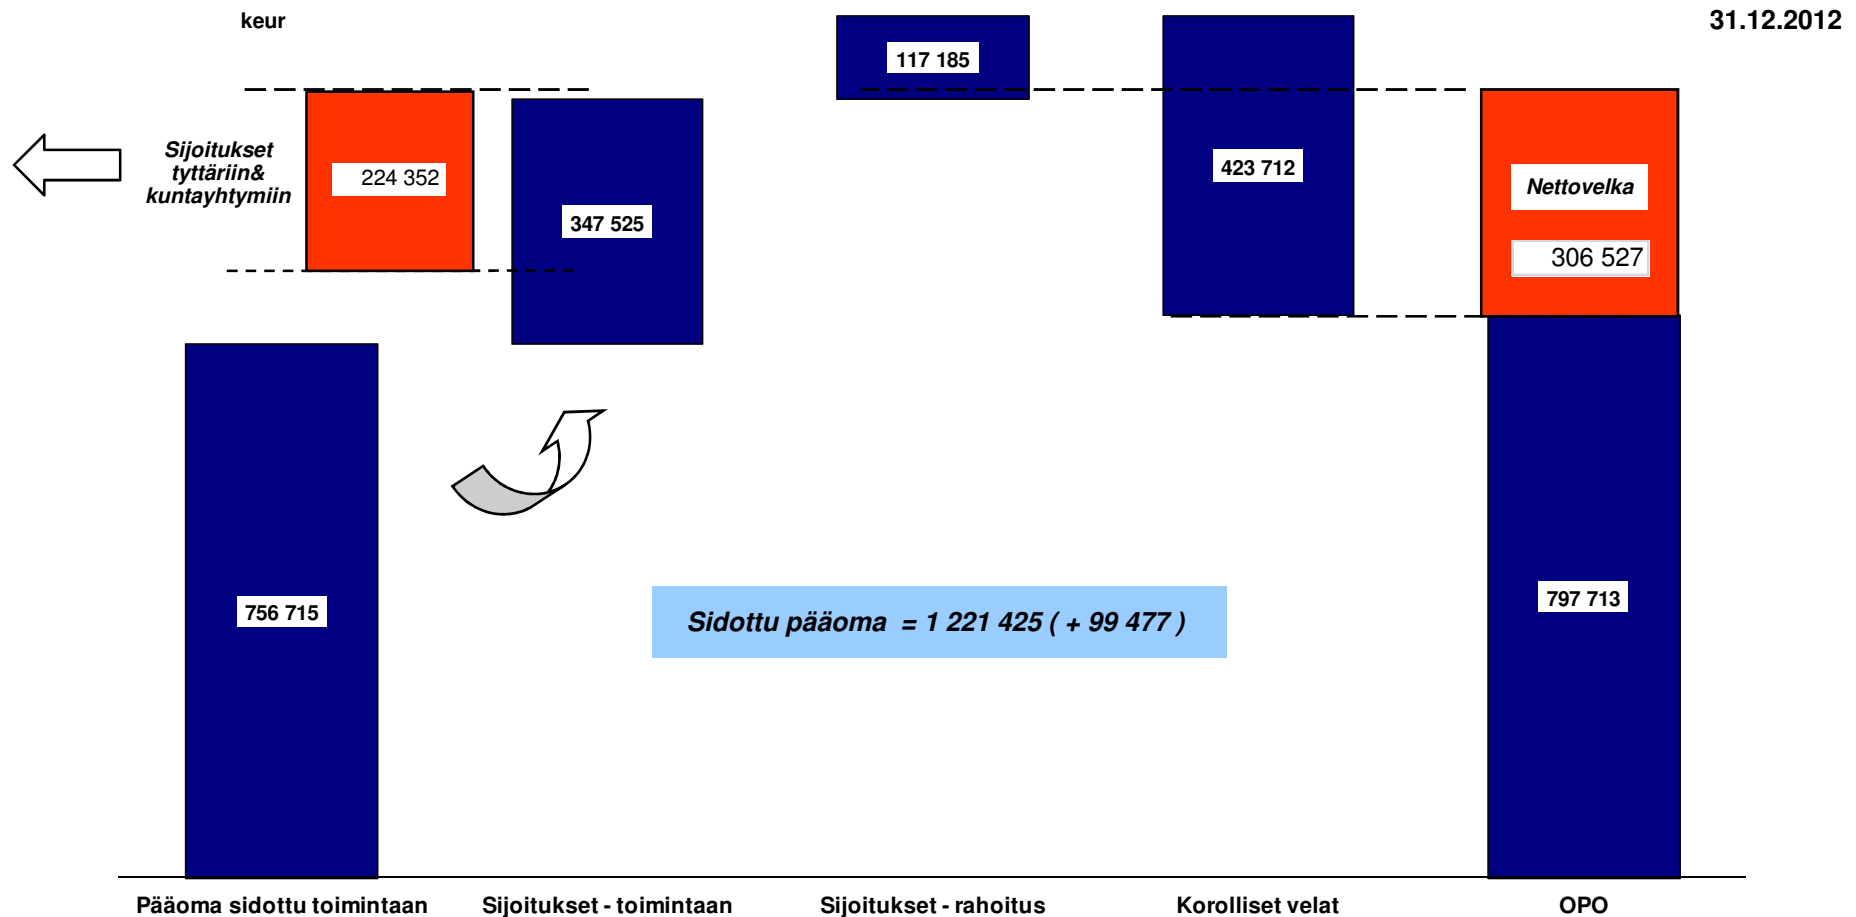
keur

31.12.2012

117 185

Sijoitukset tyttäriin& kuntayhtymiin

224 352

347 525

423 712

Nettovelka

306 527

756 715

Sidottu pääoma = 1 221 425 ( + 99 477 )

797 713

Pääoma sidottu toimintaan

Sijoitukset - toimintaan

Sijoitukset - rahoitus

Korolliset velat

OPO